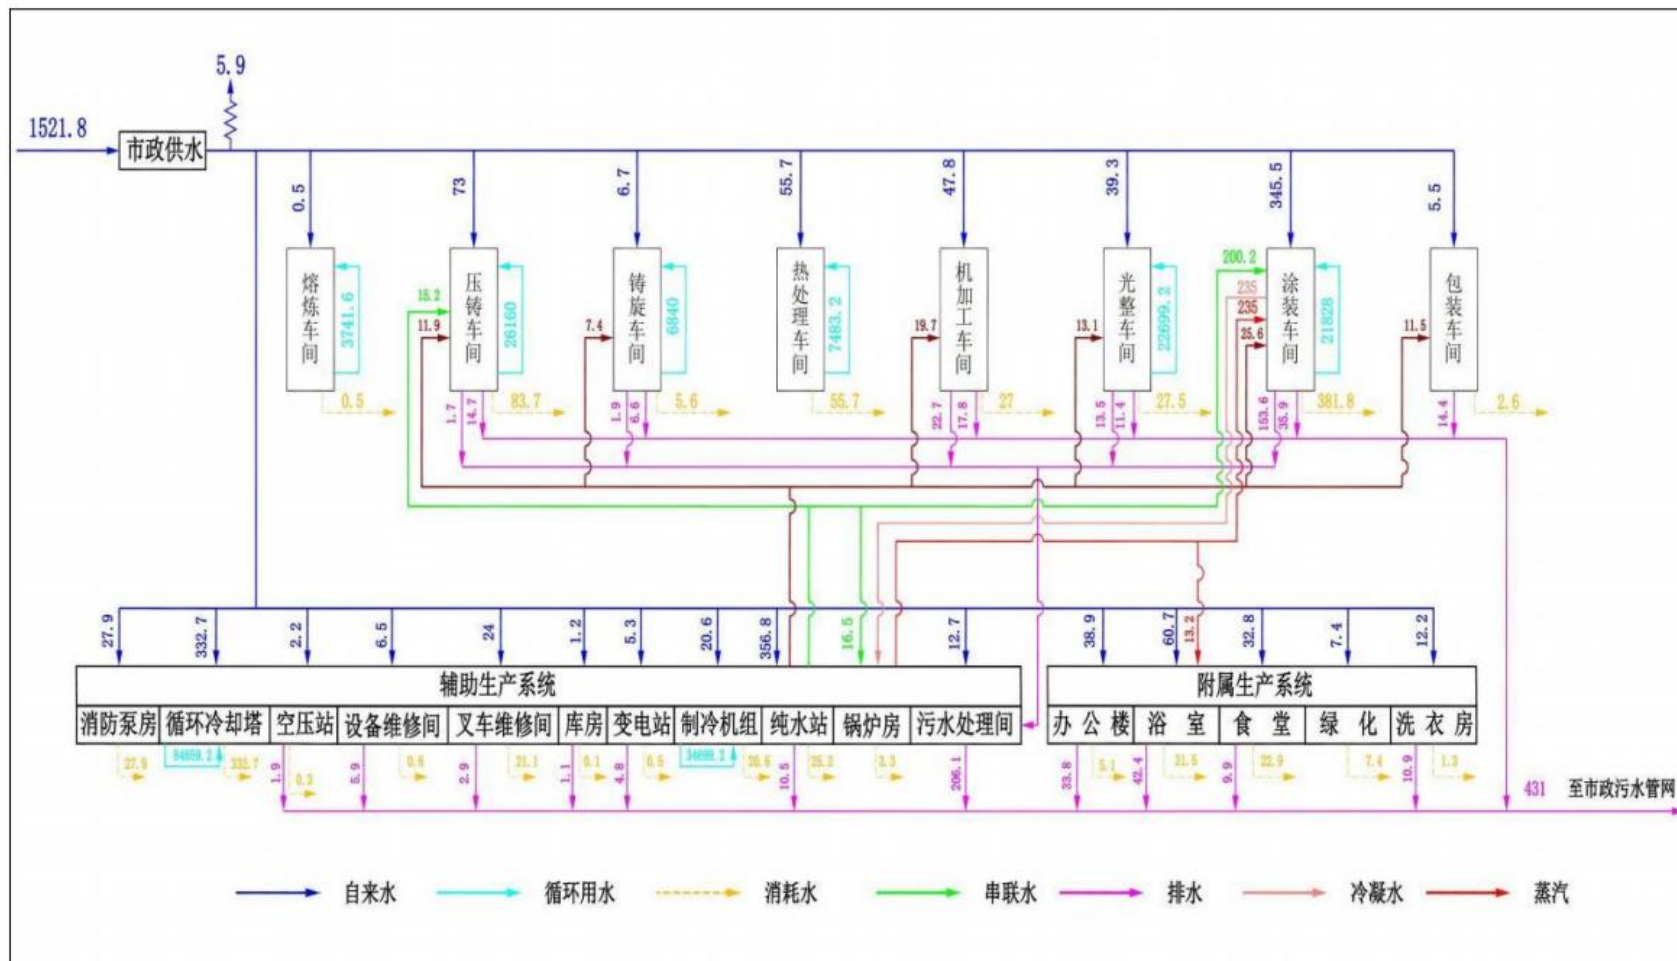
1521.8
市政供水
5.9
0.5
73
6.7
55.7
47.8
39.3
345.5
5.5
熔炼车间
3741.6
压铸车间
26160
15.2
11.9
铸旋车间
6840
7.4
热处理车间
7483.2
机加工车间
19.7
光整车间
22699.2
13.1
涂装车间
21828
200.2
235
235
25.6
包装车间
11.5
0.5
1.7
14.7
83.7
1.9
6.6
5.6
55.7
22.7
17.8
27
13.5
11.4
27.5
153.6
35.9
381.8
14.4
2.6
27.9
332.7
2.2
6.5
24
1.2
5.3
20.6
356.8
16.5
12.7
38.9
60.7
13.2
32.8
7.4
12.2
辅助生产系统
消防泵房
循环冷却塔
空压站
设备维修间
叉车维修间
库房
变电站
制冷机组
纯水站
锅炉房
污水处理间
附属生产系统
办公楼
浴室
食堂
绿化
洗衣房
27.9
94859.2
332.7
1.9
0.3
5.9
0.6
2.9
21.1
1.1
0.1
4.8
0.6
34699.2
20.6
10.5
25.2
3.3
206.1
33.8
5.1
42.4
31.5
9.9
22.9
7.4
10.9
1.3
431
至市政污水管网
自来水
循环用水
消耗水
串联水
排水
冷凝水
蒸汽